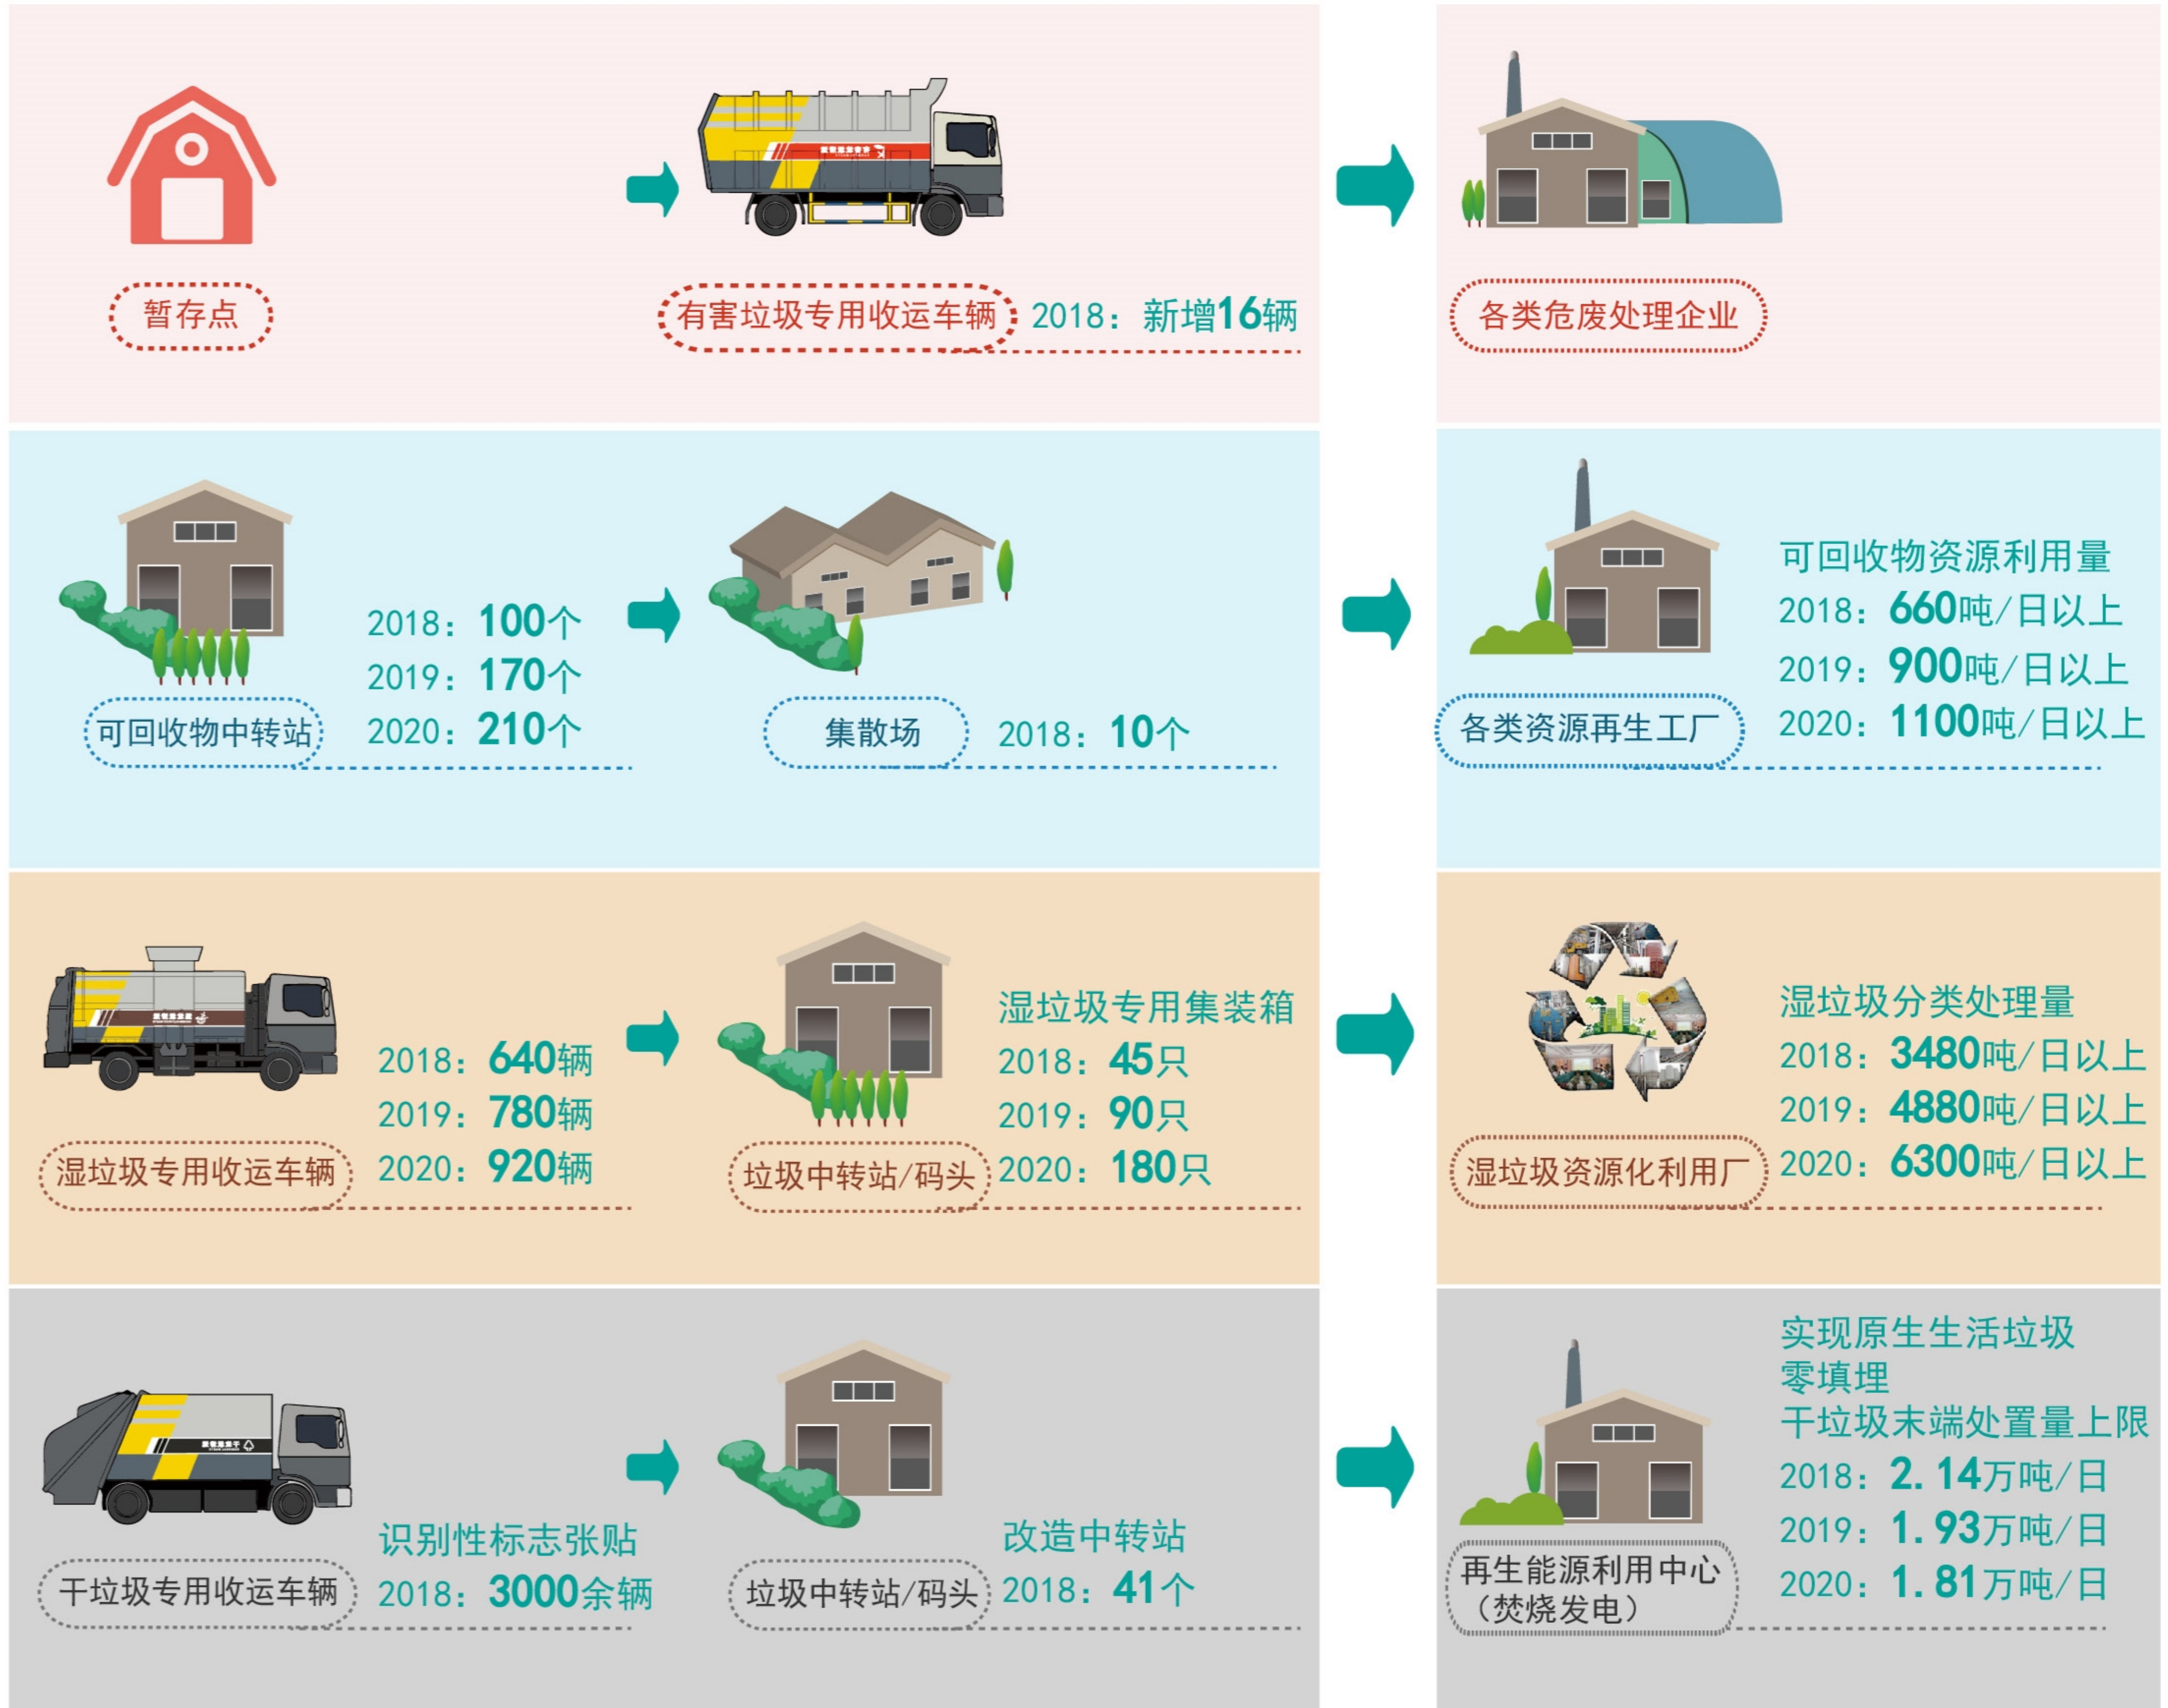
暂存点

有害垃圾专用收运车辆 2018：新增16辆

各类危废处理企业

可回收物中转站

2018：100个
2019：170个
2020：210个

集散场 2018：10个

各类资源再生工厂

可回收物资源利用量
2018：660吨/日以上
2019：900吨/日以上
2020：1100吨/日以上

湿垃圾专用收运车辆

2018：640辆
2019：780辆
2020：920辆

垃圾中转站/码头

湿垃圾专用集装箱
2018：45只
2019：90只
2020：180只

湿垃圾资源化利用厂

湿垃圾分类处理量
2018：3480吨/日以上
2019：4880吨/日以上
2020：6300吨/日以上

干垃圾专用收运车辆

识别性标志张贴
2018：3000余辆

垃圾中转站/码头

改造中转站
2018：41个

再生能源利用中心（焚烧发电）

实现原生生活垃圾零填埋
干垃圾末端处置量上限
2018：2.14万吨/日
2019：1.93万吨/日
2020：1.81万吨/日